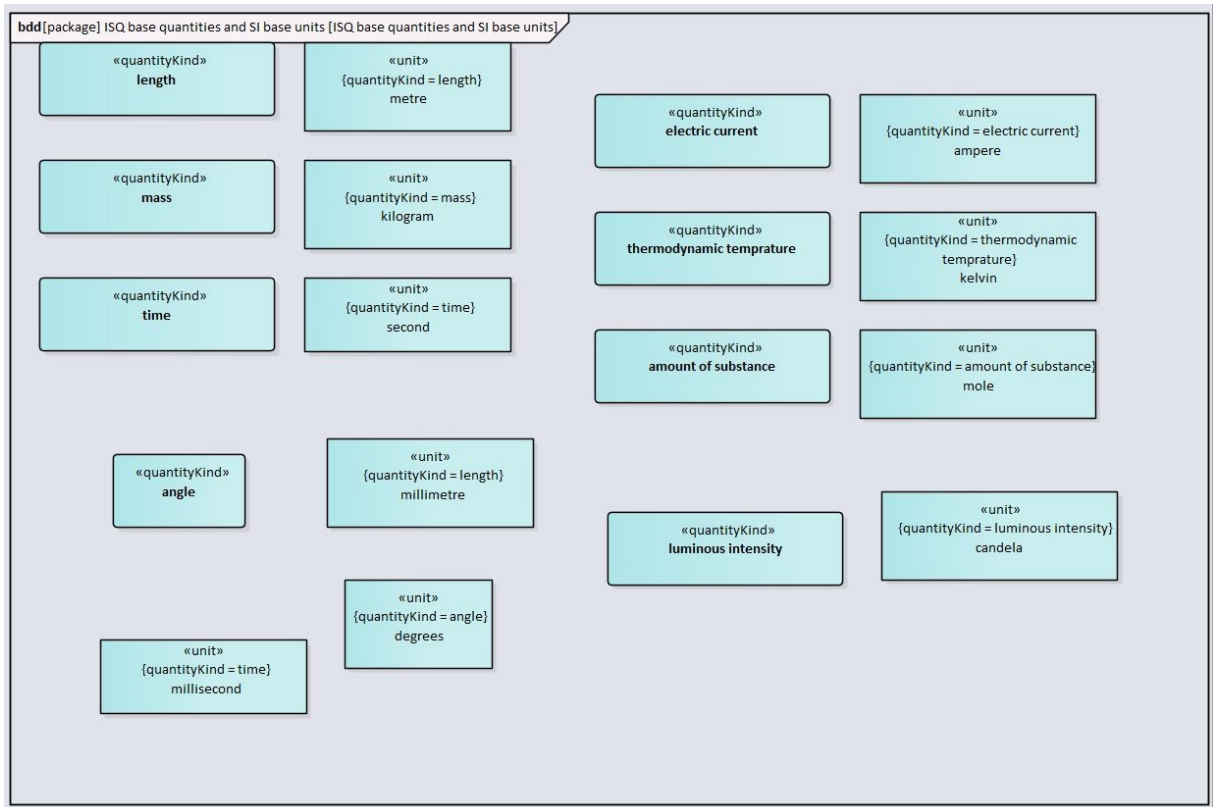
bdd [package] ISQ base quantities and SI base units [ISQ base quantities and SI base units]

«quantityKind»
length

«unit»
{quantityKind = length}
metre

«quantityKind»
electric current

«unit»
{quantityKind = electric current}
ampere

«quantityKind»
mass

«unit»
{quantityKind = mass}
kilogram

«quantityKind»
thermodynamic temprature

«unit»
{quantityKind = thermodynamic temprature}
kelvin

«quantityKind»
time

«unit»
{quantityKind = time}
second

«quantityKind»
amount of substance

«unit»
{quantityKind = amount of substance}
mole

«quantityKind»
angle

«unit»
{quantityKind = length}
millimetre

«unit»
{quantityKind = luminous intensity}
candela

«quantityKind»
luminous intensity

«unit»
{quantityKind = angle}
degrees

«unit»
{quantityKind = time}
millisecond